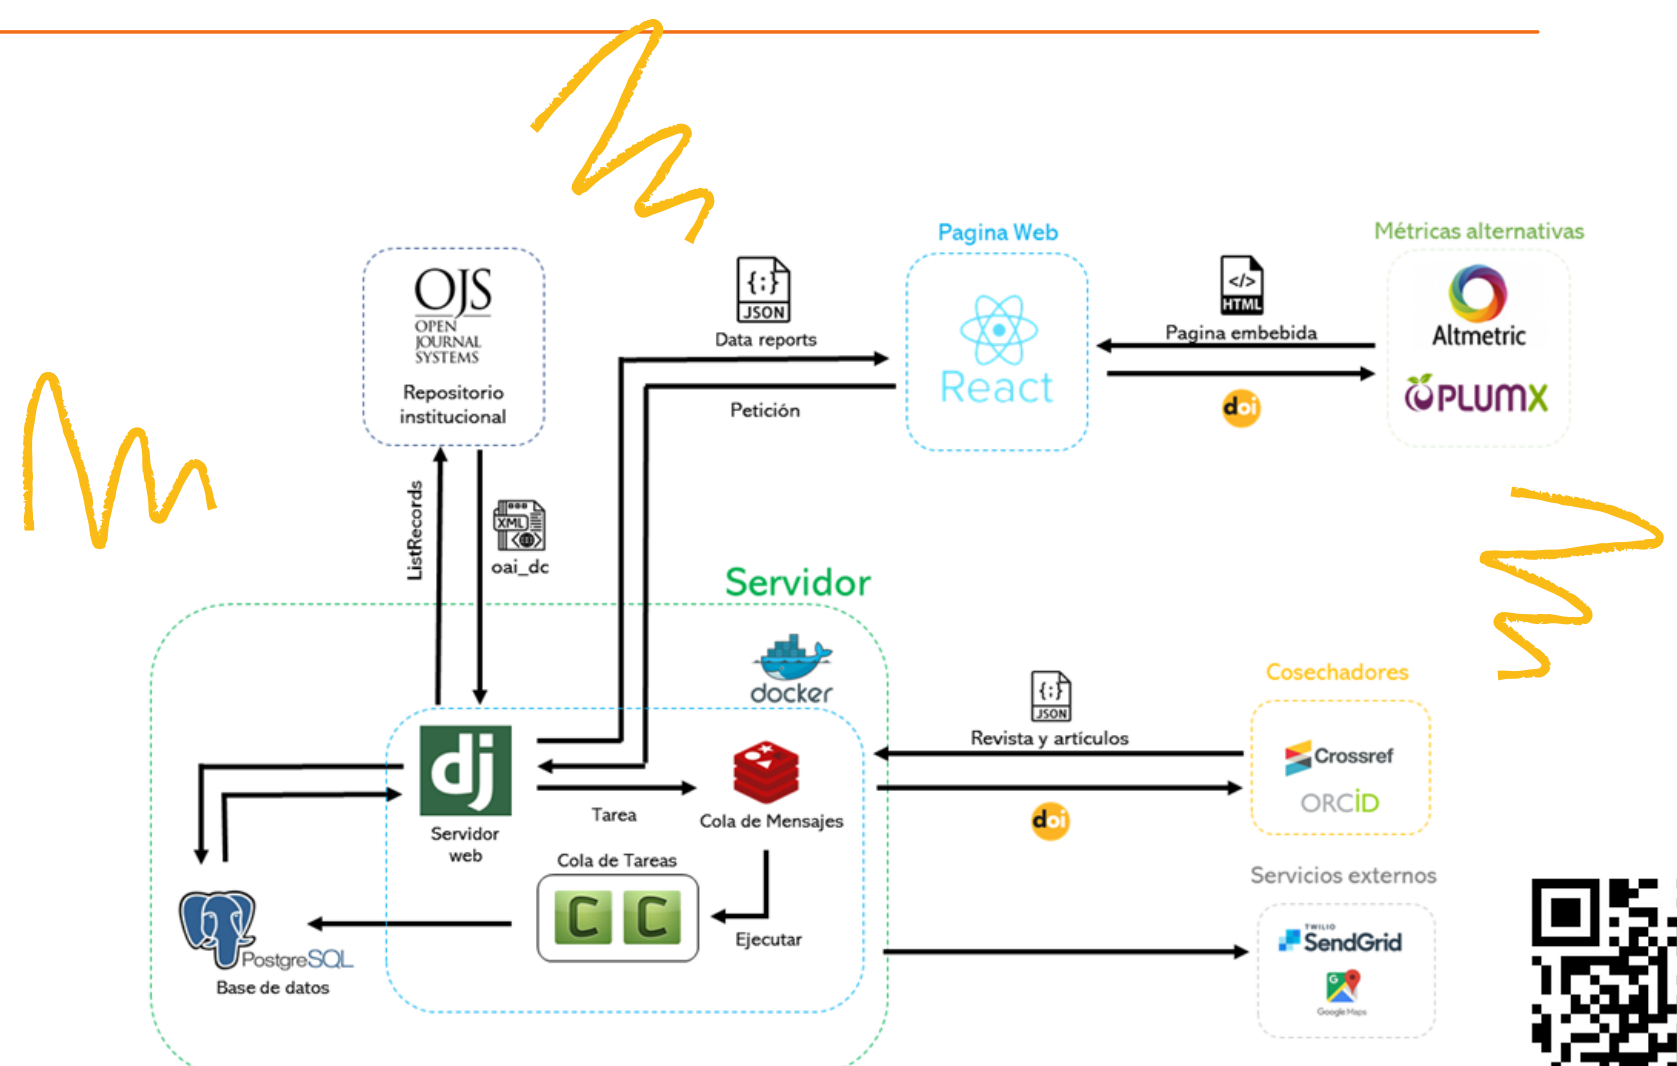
OJS
OPEN JOURNAL SYSTEMS
Repositorio institucional

{;}
JSON
Data reports

Petición

Pagina Web
React

</>
HTML
Pagina embebida

doi

Métricas alternativas
Altmetric
PLUMX

ListRecords

XML
oai_dc

Servidor

docker

dj
Servidor web

Tarea

Cola de Mensajes

Cola de Tareas
C C

Ejecutar

PostgreSQL
Base de datos

{;}
JSON
Revista y artículos

doi

Cosechadores
Crossref
ORCID

Servicios externos
TWILIO
SendGrid
Google Maps